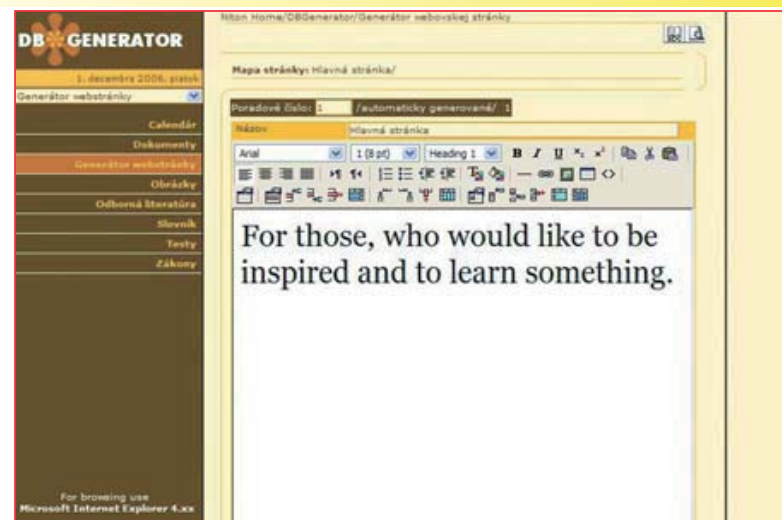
DB GENERATOR

1. decembra 2006, piatok

Generátor webstránky

Calendár
Dokumenty
Generátor webstránky
Obrázky
Odborná literatúra
Slovník
Testy
Zákony

For browsing use
Microsoft Internet Explorer 4.xx

Niton Home/DBGenerator/Generátor webovskej stránky

Mapa stránky: Hlavná stránka/

Poradové číslo: 1 /automaticky generované/ 1

Názov Hlavná stránka

Arial 1 (8 pt) Heading 1 B I U

For those, who would like to be inspired and to learn something.